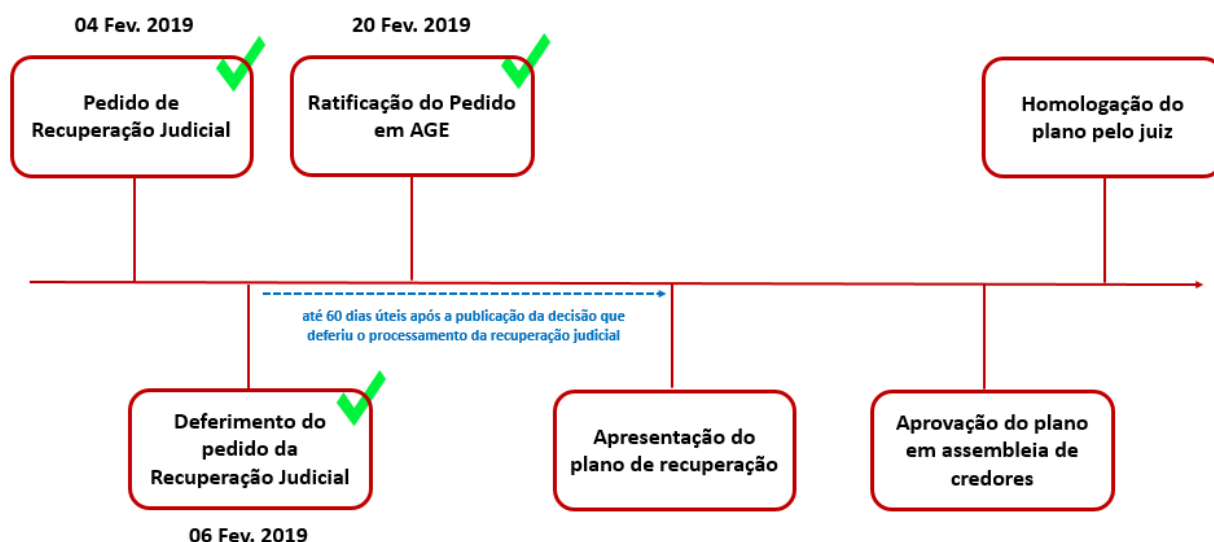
04 Fev. 2019

Pedido de Recuperação Judicial

20 Fev. 2019

Ratificação do Pedido em AGE

Homologação do plano pelo juiz

até 60 dias úteis após a publicação da decisão que deferiu o processamento da recuperação judicial

Deferimento do pedido da Recuperação Judicial

06 Fev. 2019

Apresentação do plano de recuperação

Aprovação do plano em assembleia de credores